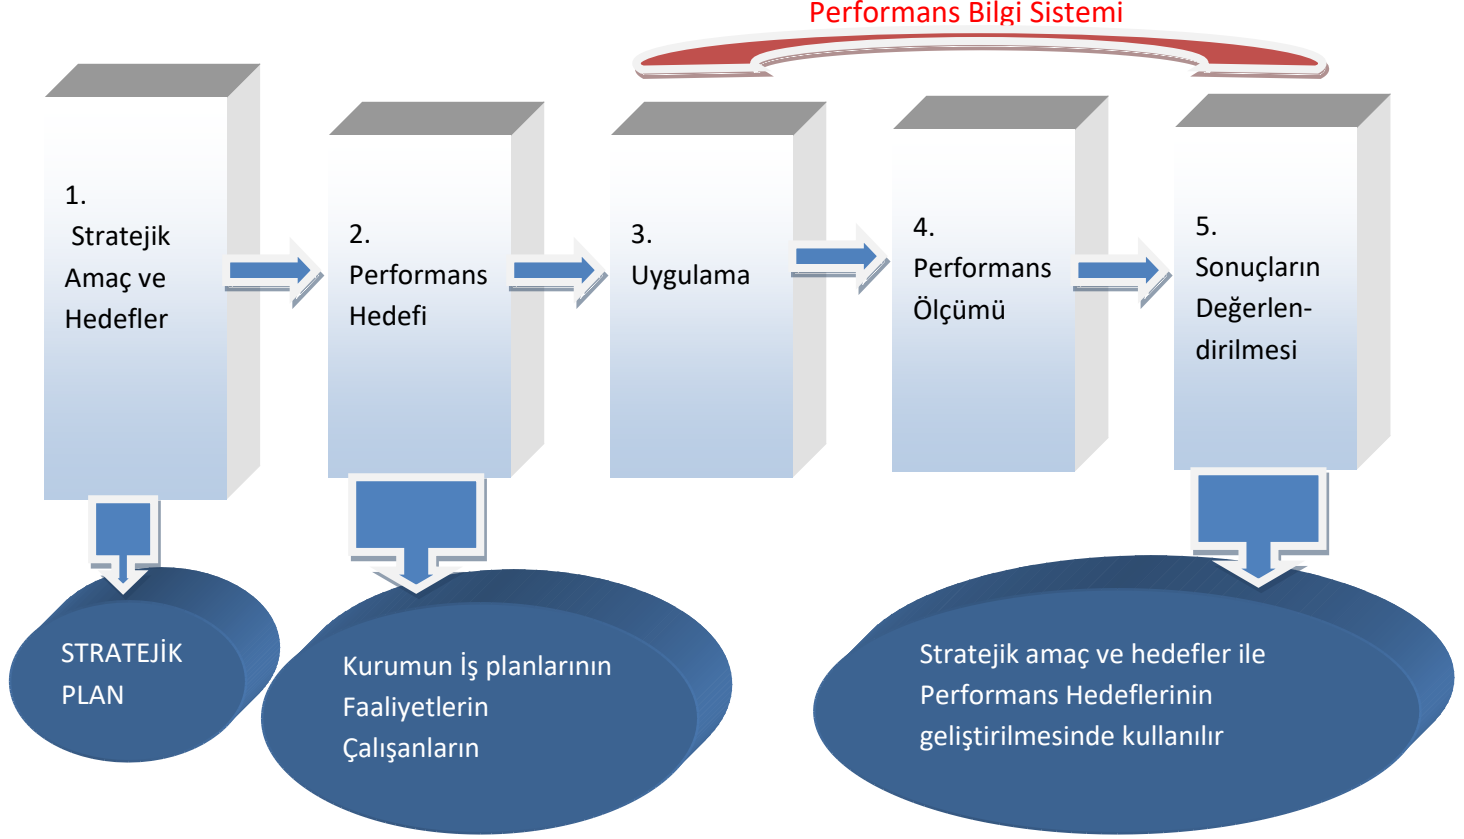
Performans Bilgi Sistemi

1. Stratejik Amaç ve Hedefler

2. Performans Hedefi

3. Uygulama

4. Performans Ölçümü

5. Sonuçların Değerlendirilmesi

STRATEJİK PLAN

Kurumun İş planlarının Faaliyetlerin Çalışanların

Stratejik amaç ve hedefler ile Performans Hedeflerinin geliştirilmesinde kullanılır